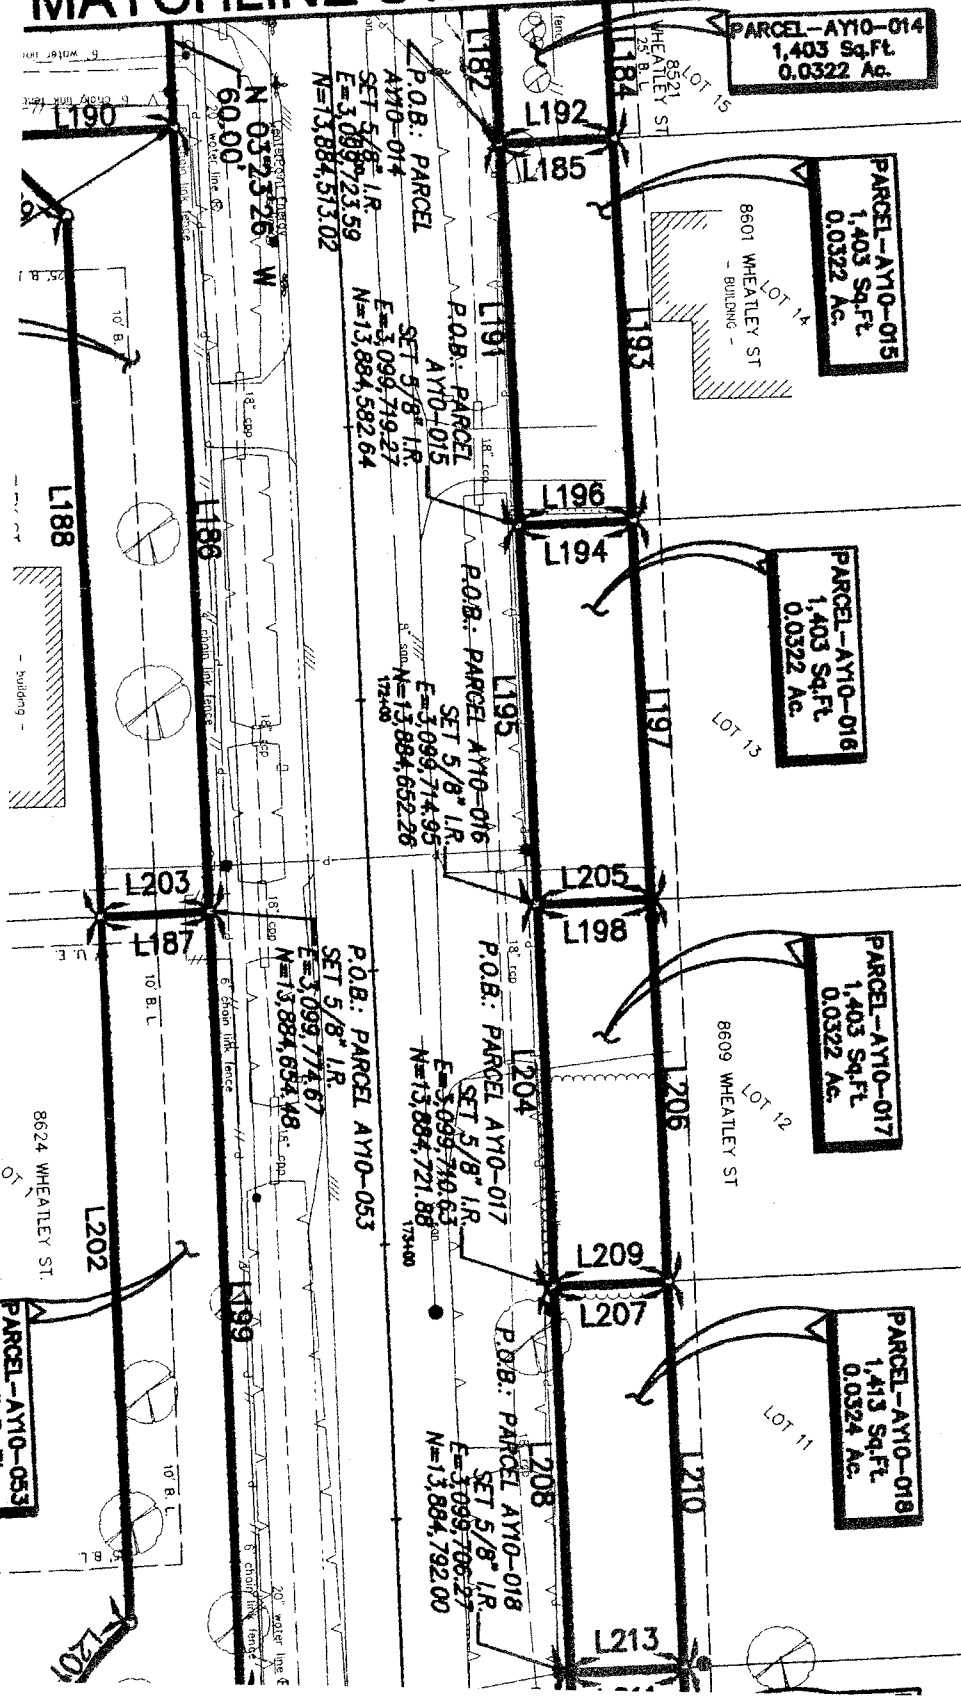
MATCHLINE

PARCEL-AY10-014
1,403 Sq.Ft.
0.0322 Ac.

L190

N 03°23'26" W
60.00'

P.O.B.: PARCEL
AY10-014
SET 5/8" I.R.
E=3,099,723.59
N=13,884,513.02

L182

L184

8521 WHEATLEY ST

25' B.L.

LOT 15

L192

L185

PARCEL-AY10-015
1,403 Sq.Ft.
0.0322 Ac.

8601 WHEATLEY ST

LOT 14

- BUILDING -

L191

L193

P.O.B.: PARCEL
AY10-015
SET 5/8" I.R.
E=3,099,719.27
N=13,884,582.64

L196

L194

PARCEL-AY10-016
1,403 Sq.Ft.
0.0322 Ac.

L188

L186

- building -

P.O.B.: PARCEL AY10-016
SET 5/8" I.R.
E=3,099,714.95
N=13,884,652.26

L195

L197

LOT 13

L203

L187

L205

L198

P.O.B.: PARCEL AY10-053
SET 5/8" I.R.
E=3,099,714.67
N=13,884,654.48

PARCEL-AY10-017
1,403 Sq.Ft.
0.0322 Ac.

8609 WHEATLEY ST

LOT 12

P.O.B.: PARCEL AY10-017
SET 5/8" I.R.
E=3,099,710.63
N=13,884,721.88

L204

L206

8624 WHEATLEY ST.

LOT 1

L202

L209

L207

PARCEL-AY10-053

L199

P.O.B.: PARCEL AY10-018
SET 5/8" I.R.
E=3,099,706.27
N=13,884,792.00

L208

L210

PARCEL-AY10-018
1,413 Sq.Ft.
0.0324 Ac.

LOT 11

L213

L201

10' B.L.

20" water line

6" chain link fence

18" cpp